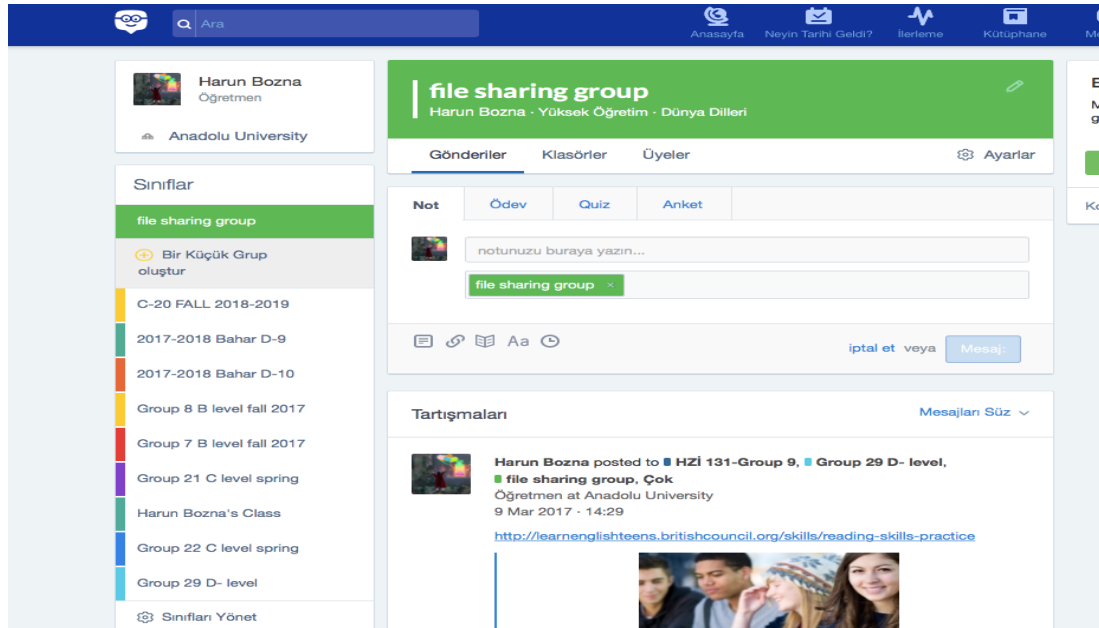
Ara

Anasayfa Neyin Tarihi Geldi? İlerleme Kütüphane Me

Harun Bozna
Öğretmen

Anadolu University

Sınıflar

file sharing group

Bir Küçük Grup oluştur

C-20 FALL 2018-2019

2017-2018 Bahar D-9

2017-2018 Bahar D-10

Group 8 B level fall 2017

Group 7 B level fall 2017

Group 21 C level spring

Harun Bozna's Class

Group 22 C level spring

Group 29 D- level

Sınıfları Yönet

file sharing group
Harun Bozna · Yüksek Öğretim · Dünya Dilleri

Gönderiler Klasörler Üyeler Ayarlar

Not Ödev Quiz Anket

notunuzu buraya yazın...

file sharing group ×

Aa

iptal et veya Mesaj:

Tartışmaları

Mesajları Süz

Harun Bozna posted to HZİ 131-Group 9, Group 29 D- level, file sharing group, Çok
Öğretmen at Anadolu University
9 Mar 2017 · 14:29

http://learnenglishteens.britishcouncil.org/skills/reading-skills-practice

E
M
g

Ko